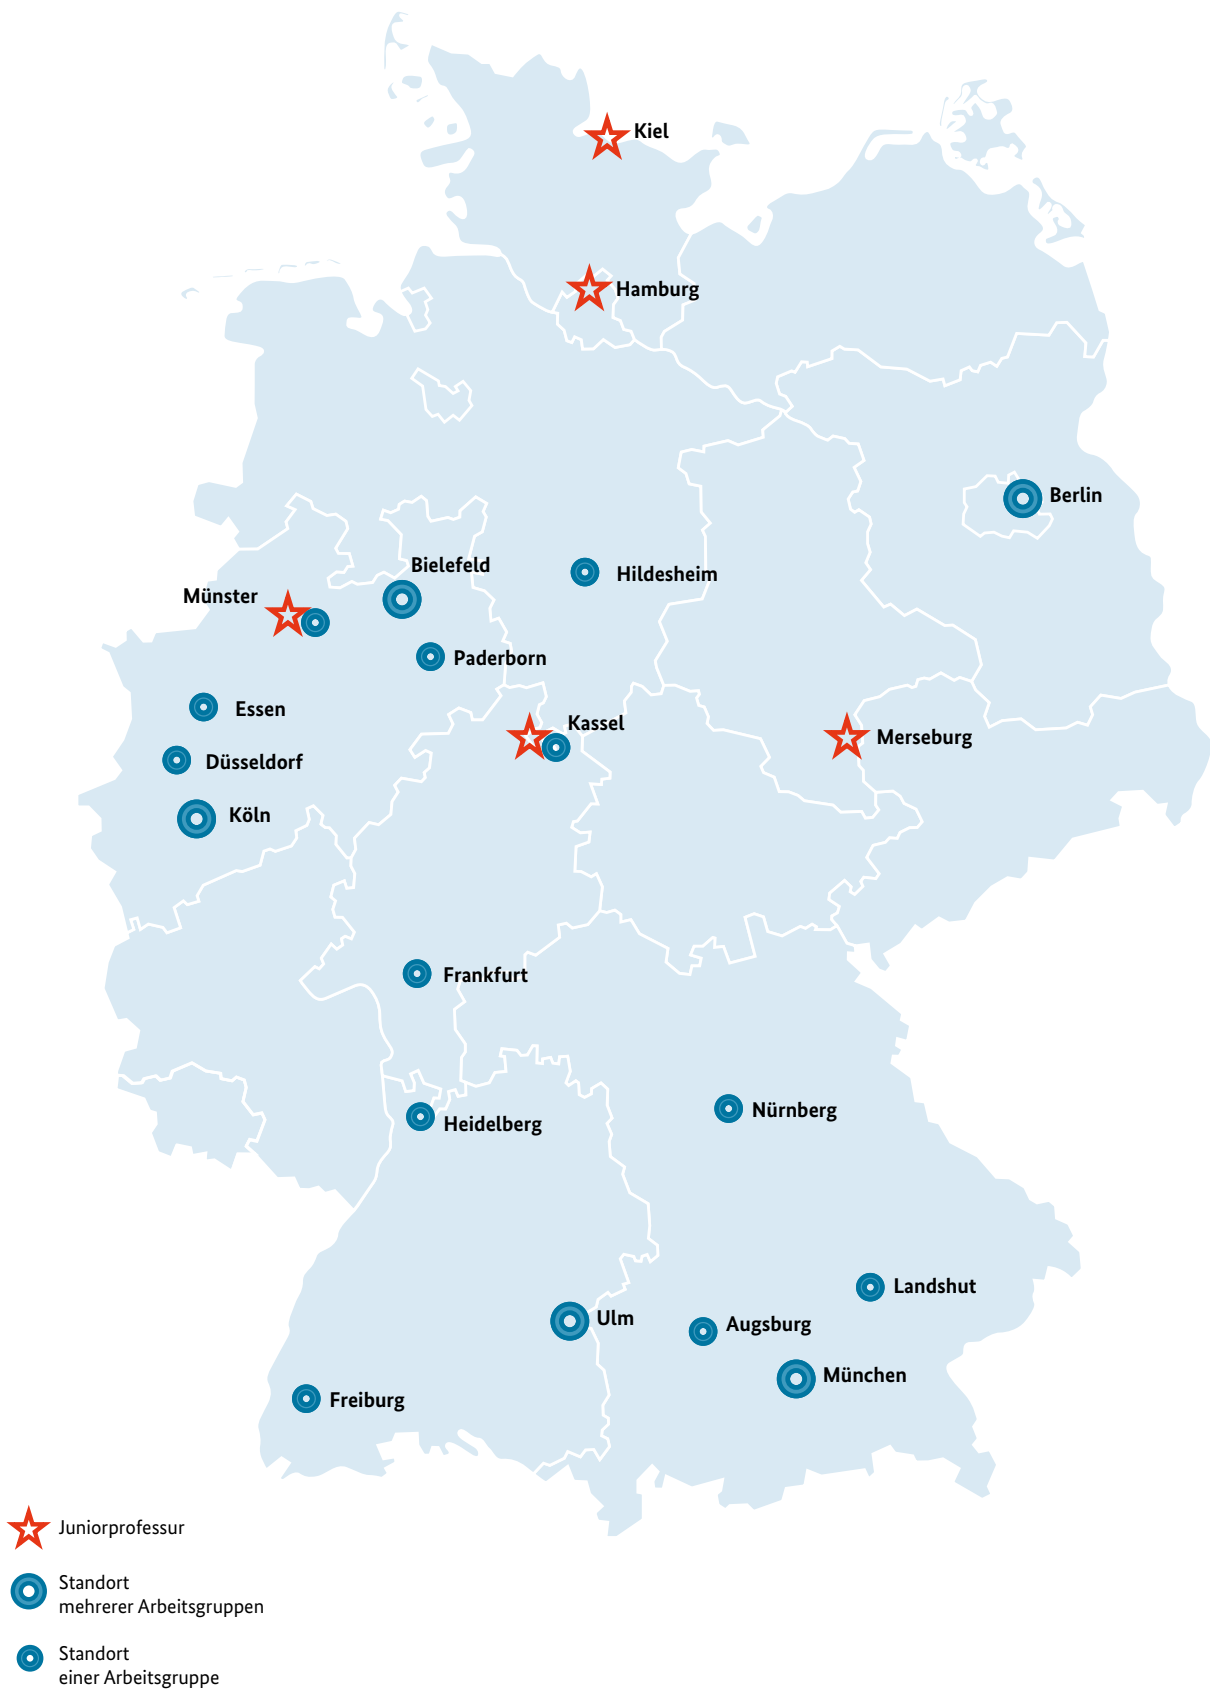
Kiel

Hamburg

Berlin

Bielefeld

Hildesheim

Münster

Paderborn

Essen

Kassel

Merseburg

Düsseldorf

Köln

Frankfurt

Heidelberg

Nürnberg

Landshut

Ulm

Augsburg

München

Freiburg

Juniorprofessur

Standort mehrerer Arbeitsgruppen

Standort einer Arbeitsgruppe